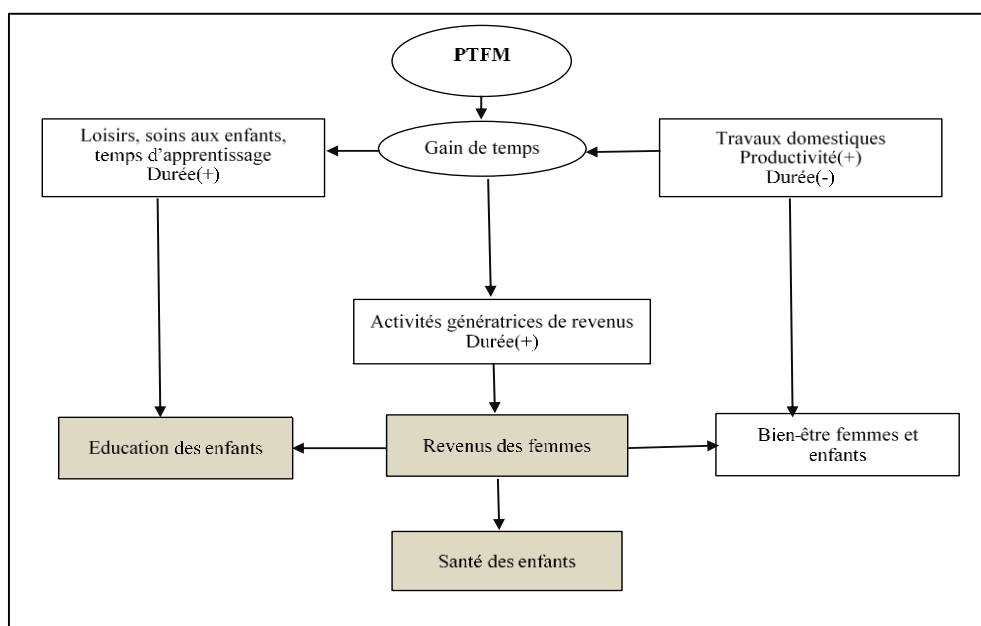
PTFM

Loisirs, soins aux enfants, temps d'apprentissage Durée(+)

Gain de temps

Travaux domestiques Productivité(+) Durée(-)

Activités génératrices de revenus Durée(+)

Education des enfants

Revenus des femmes

Bien-être femmes et enfants

Santé des enfants